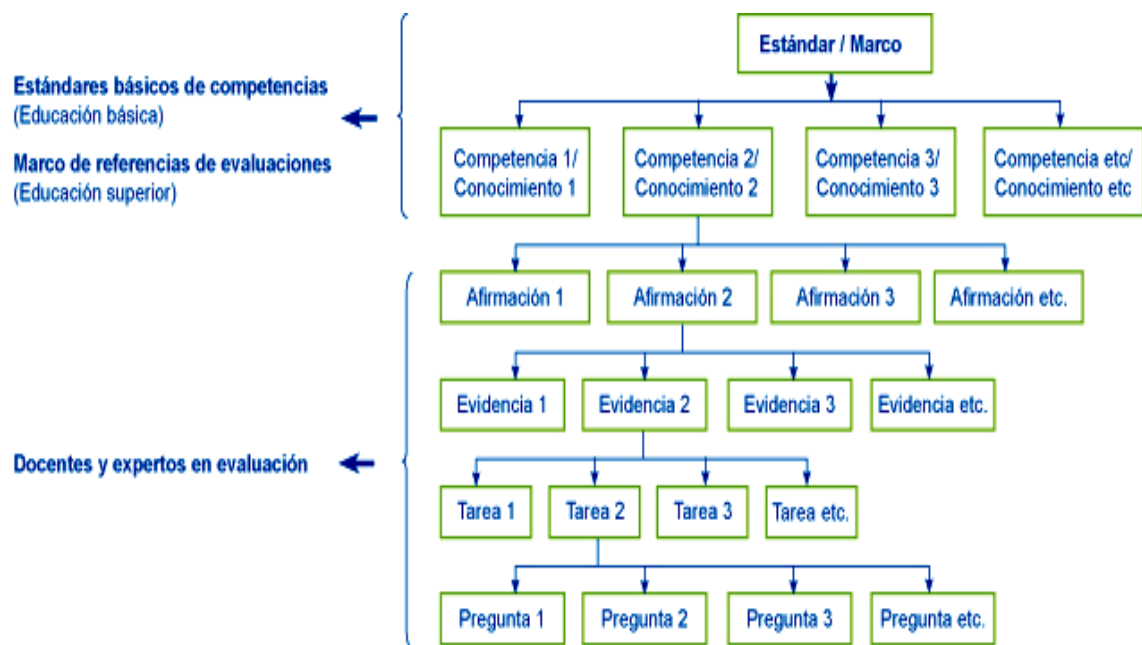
Estándares básicos de competencias
(Educación básica)

Marco de referencias de evaluaciones
(Educación superior)

Docentes y expertos en evaluación

Estándar / Marco

Competencia 1/ Conocimiento 1

Competencia 2/ Conocimiento 2

Competencia 3/ Conocimiento 3

Competencia etc/ Conocimiento etc

Afirmación 1

Afirmación 2

Afirmación 3

Afirmación etc.

Evidencia 1

Evidencia 2

Evidencia 3

Evidencia etc.

Tarea 1

Tarea 2

Tarea 3

Tarea etc.

Pregunta 1

Pregunta 2

Pregunta 3

Pregunta etc.